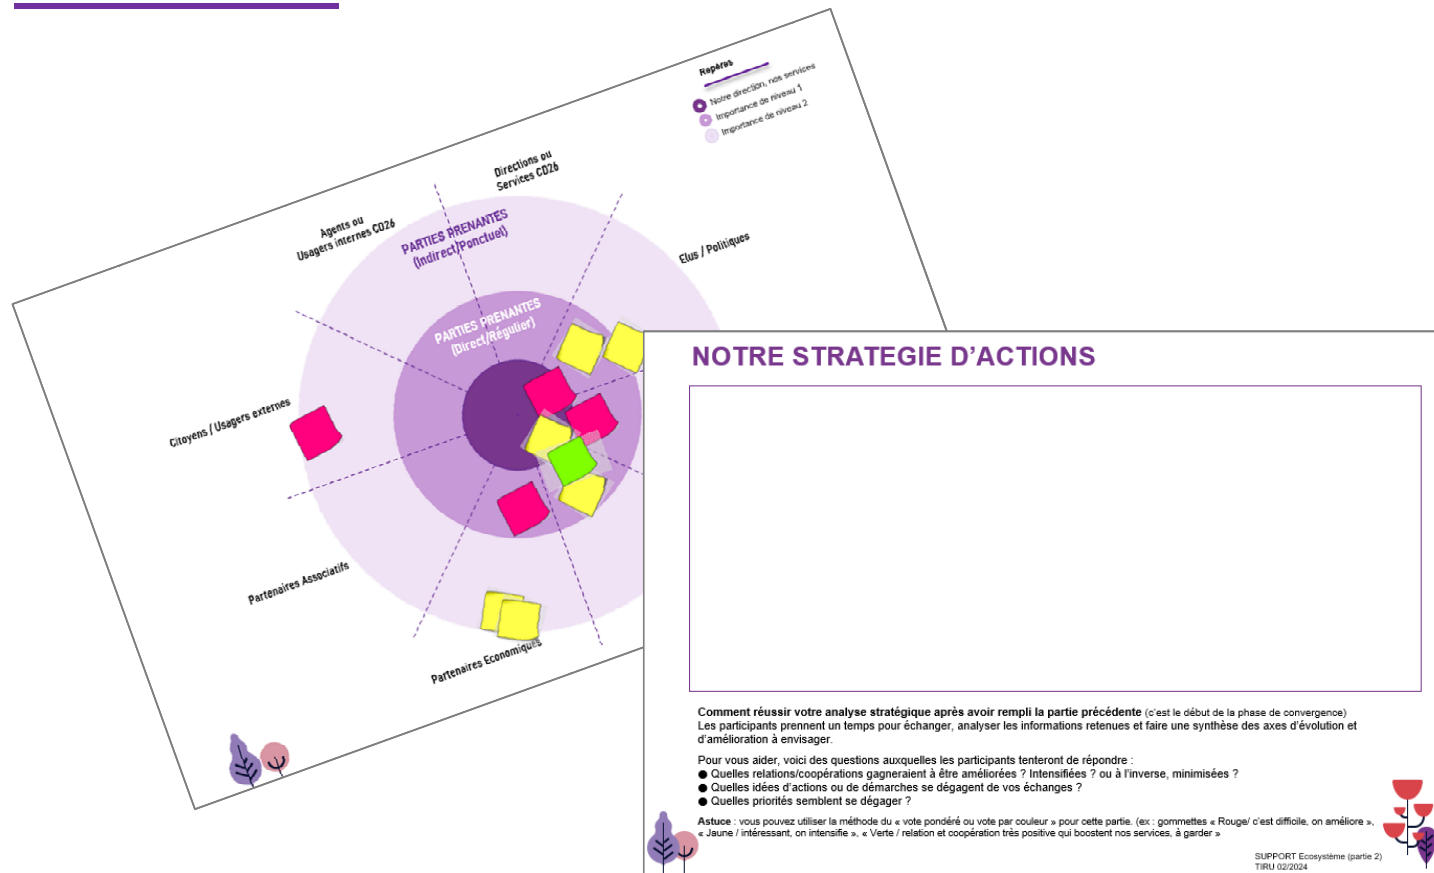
Repères
Notre direction, nos services
Importance de niveau 1
Importance de niveau 2

Directions ou Services CD26

Agents ou Usagers internes CD26

PARTIES PRENANTES (Indirect/Ponctuel)

Elus / Politiques

PARTIES PRENANTES (Direct/Régulier)

Citoyens / Usagers externes

Partenaires Associatifs

Partenaires Economiques

NOTRE STRATEGIE D'ACTIONS

Comment réussir votre analyse stratégique après avoir rempli la partie précédente (c'est le début de la phase de convergence)
Les participants prennent un temps pour échanger, analyser les informations retenues et faire une synthèse des axes d'évolution et d'amélioration à envisager.

Pour vous aider, voici des questions auxquelles les participants tenteront de répondre :
● Quelles relations/coopérations gagneraient à être améliorées ? Intensifiées ? ou à l'inverse, minimisées ?
● Quelles idées d'actions ou de démarches se dégagent de vos échanges ?
● Quelles priorités semblent se dégager ?

Astuce : vous pouvez utiliser la méthode du « vote pondéré ou vote par couleur » pour cette partie. (ex : gommettes « Rouge/ c'est difficile, on améliore », « Jaune / intéressant, on intensifie », « Verte / relation et coopération très positive qui boostent nos services, à garder »

SUPPORT Ecosystème (partie 2)
TIRU 02/2024